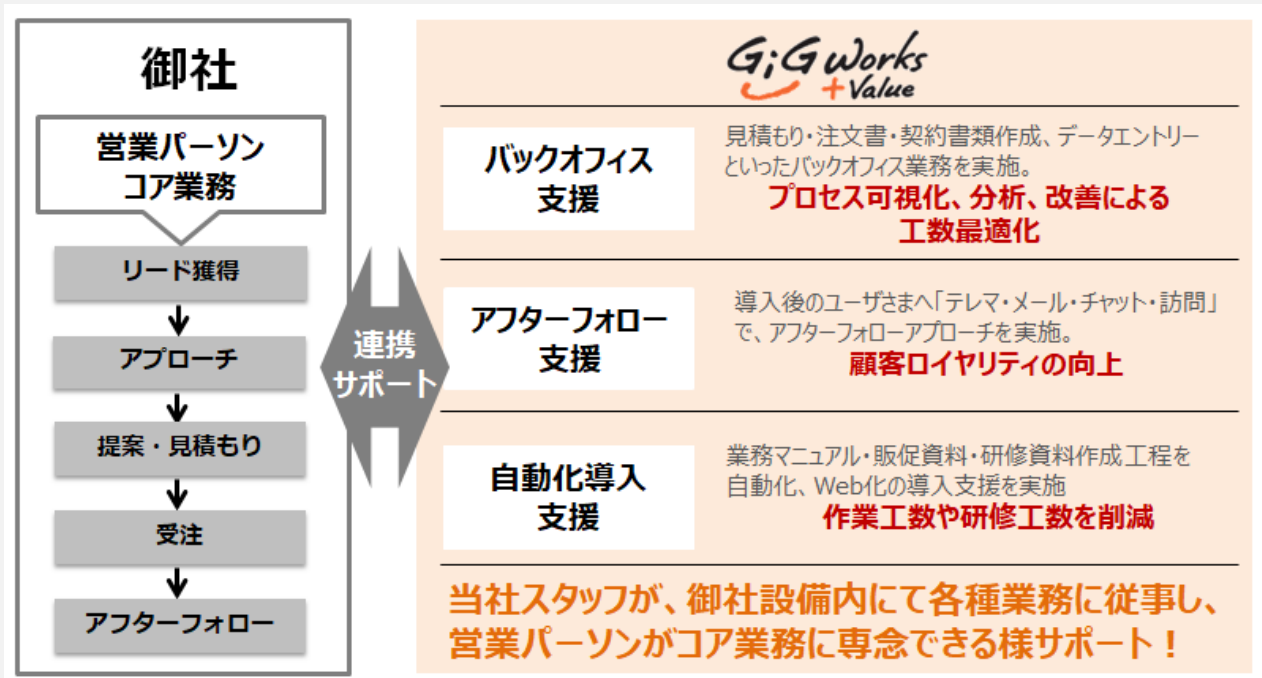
御社

営業パーソン
コア業務

リード獲得

アプローチ

提案・見積もり

受注

アフターフォロー

連携
サポート

GiG works +Value

バックオフィス
支援

見積もり・注文書・契約書類作成、データエントリーといったバックオフィス業務を実施。
プロセス可視化、分析、改善による
工数最適化

アフターフォロー
支援

導入後のユーザさまへ「テレマ・メール・チャット・訪問」で、アフターフォローアプローチを実施。
顧客ロイヤリティの向上

自動化導入
支援

業務マニュアル・販促資料・研修資料作成工程を自動化、Web化の導入支援を実施
作業工数や研修工数を削減

当社スタッフが、御社設備内にて各種業務に従事し、
営業パーソンがコア業務に専念できる様サポート！